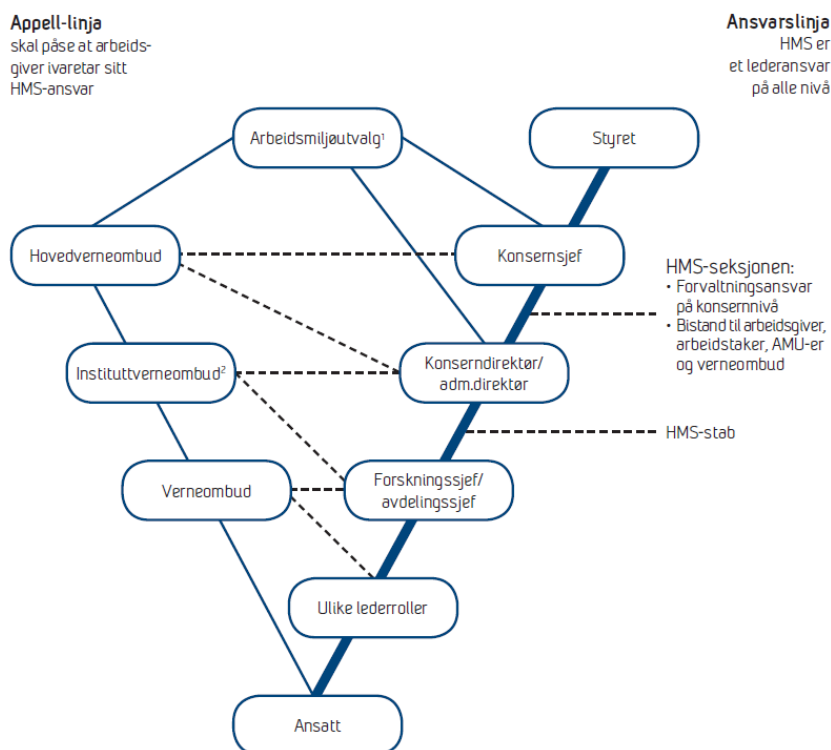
Appell-linja
skal påse at arbeidsgiver ivaretar sitt HMS-ansvar

Ansvarslinja
HMS er et lederansvar på alle nivå

Arbeidsmiljøutvalg$^1$

Styret

Hovedverneombud

Konsernsjef

HMS-seksjonen:
• Forvaltningsansvar på konsernnivå
• Bistand til arbeidsgiver, arbeidstaker, AMU-er og verneombud

Instituttverneombud$^2$

Konserndirektør/ adm.direktør

HMS-stab

Verneombud

Forskningssjef/ avdelingssjef

Ulike lederroller

Ansatt